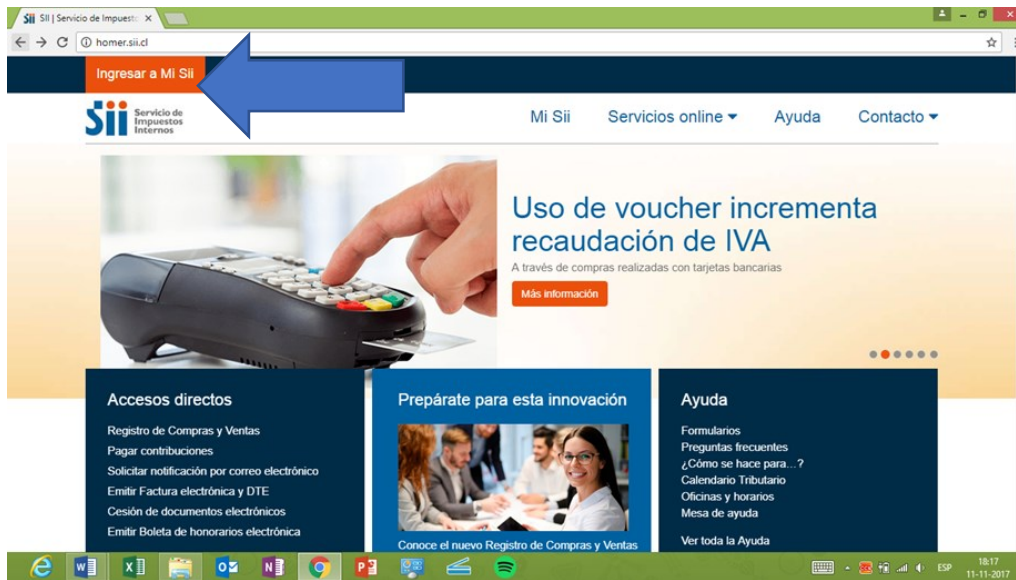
SII | Servicio de Impuesto ×

homer.sii.cl

Ingresar a Mi Sii

Sii Servicio de Impuestos Internos

Mi Sii

Servicios online

Ayuda

Contacto

Uso de voucher incrementa recaudación de IVA

A través de compras realizadas con tarjetas bancarias

Más información

Accesos directos

Registro de Compras y Ventas
Pagar contribuciones
Solicitar notificación por correo electrónico
Emitir Factura electrónica y DTE
Cesión de documentos electrónicos
Emitir Boleta de honorarios electrónica

Prepárate para esta innovación

Conoce el nuevo Registro de Compras y Ventas

Ayuda

Formularios
Preguntas frecuentes
¿Cómo se hace para...?
Calendario Tributario
Oficinas y horarios
Mesa de ayuda

Ver toda la Ayuda

ESP
18:17
11-11-2017